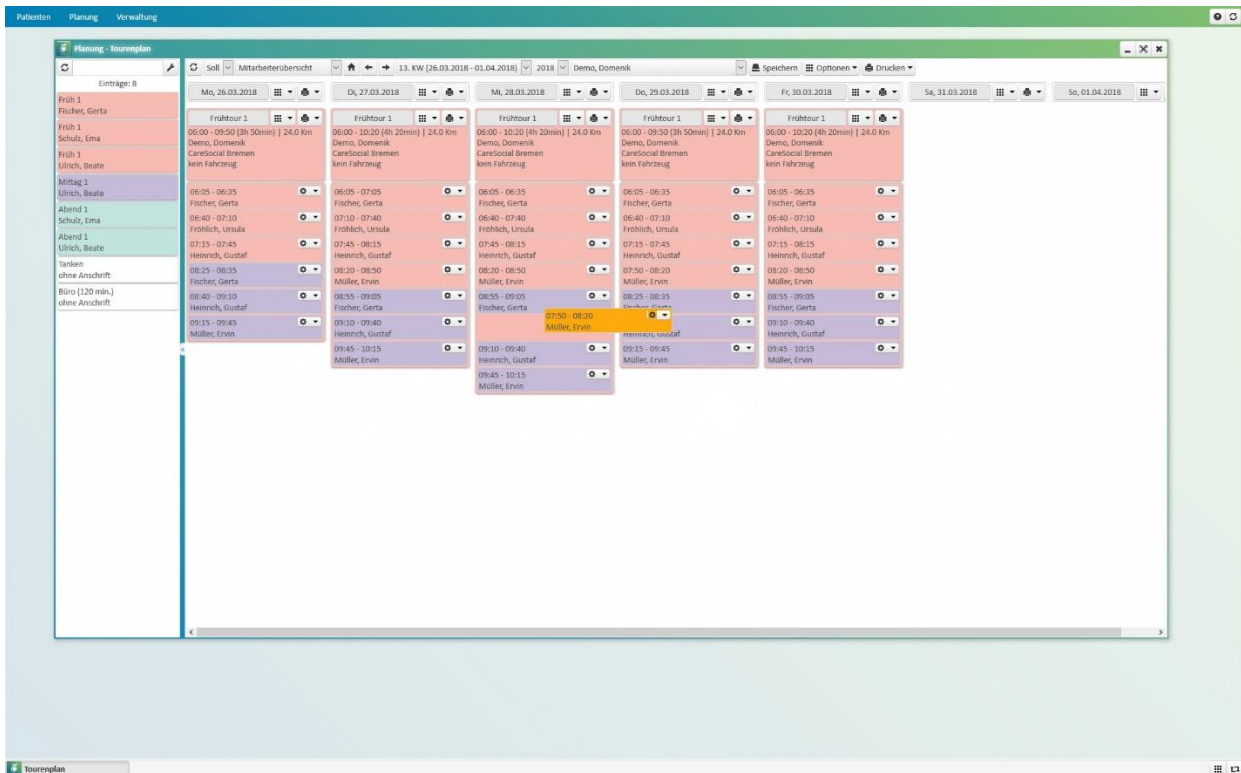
Patienten Planung Verwaltung

Planung - Tourenplan

Einträge: 8

Früh 1
Fischer, Gerta

Früh 1
Schulz, Erna

Früh 1
Ulrich, Beate

Mittag 1
Ulrich, Beate

Abend 1
Schulz, Erna

Abend 1
Ulrich, Beate

Tanken
ohne Anschrift

Büro (120 min.)
ohne Anschrift

Soll Mitarbeiterübersicht 13. KW (26.03.2018 - 01.04.2018) 2018 Demo, Domenik Speichern Optionen Drucken

Mo, 26.03.2018

Frühtour 1
06:00 - 09:50 (3h 50min) | 24.0 Km
Demo, Domenik
CareSocial Bremen
kein Fahrzeug

06:05 - 06:35
Fischer, Gerta
06:40 - 07:10
Fröhlich, Ursula
07:15 - 07:45
Heinrich, Gustaf
08:25 - 08:35
Fischer, Gerta
08:40 - 09:10
Heinrich, Gustaf
09:15 - 09:45
Müller, Ervin

Di, 27.03.2018

Frühtour 1
06:00 - 10:20 (4h 20min) | 24.0 Km
Demo, Domenik
CareSocial Bremen
kein Fahrzeug

06:05 - 07:05
Fischer, Gerta
07:10 - 07:40
Fröhlich, Ursula
07:45 - 08:15
Heinrich, Gustaf
08:20 - 08:50
Müller, Ervin
08:55 - 09:05
Fischer, Gerta
09:10 - 09:40
Heinrich, Gustaf
09:45 - 10:15
Müller, Ervin

Mi, 28.03.2018

Frühtour 1
06:00 - 10:20 (4h 20min) | 24.0 Km
Demo, Domenik
CareSocial Bremen
kein Fahrzeug

06:05 - 06:35
Fischer, Gerta
06:40 - 07:10
Fröhlich, Ursula
07:45 - 08:15
Heinrich, Gustaf
08:20 - 08:50
Müller, Ervin
08:55 - 09:05
Fischer, Gerta
07:50 - 08:20
Müller, Ervin
09:10 - 09:40
Heinrich, Gustaf
09:45 - 10:15
Müller, Ervin

Do, 29.03.2018

Frühtour 1
06:00 - 09:50 (3h 50min) | 24.0 Km
Demo, Domenik
CareSocial Bremen
kein Fahrzeug

06:05 - 06:35
Fischer, Gerta
06:40 - 07:10
Fröhlich, Ursula
07:15 - 07:45
Heinrich, Gustaf
07:50 - 08:20
Müller, Ervin
08:25 - 08:35
Fischer, Gerta
Heinrich, Gustaf
09:15 - 09:45
Müller, Ervin

Fr, 30.03.2018

Frühtour 1
06:00 - 10:20 (4h 20min) | 24.0 Km
Demo, Domenik
CareSocial Bremen
kein Fahrzeug

06:05 - 06:35
Fischer, Gerta
06:40 - 07:10
Fröhlich, Ursula
07:15 - 08:15
Heinrich, Gustaf
08:20 - 08:50
Müller, Ervin
08:55 - 09:05
Fischer, Gerta
09:10 - 09:40
Heinrich, Gustaf
09:45 - 10:15
Müller, Ervin

Sa, 31.03.2018

So, 01.04.2018

Tourenplan